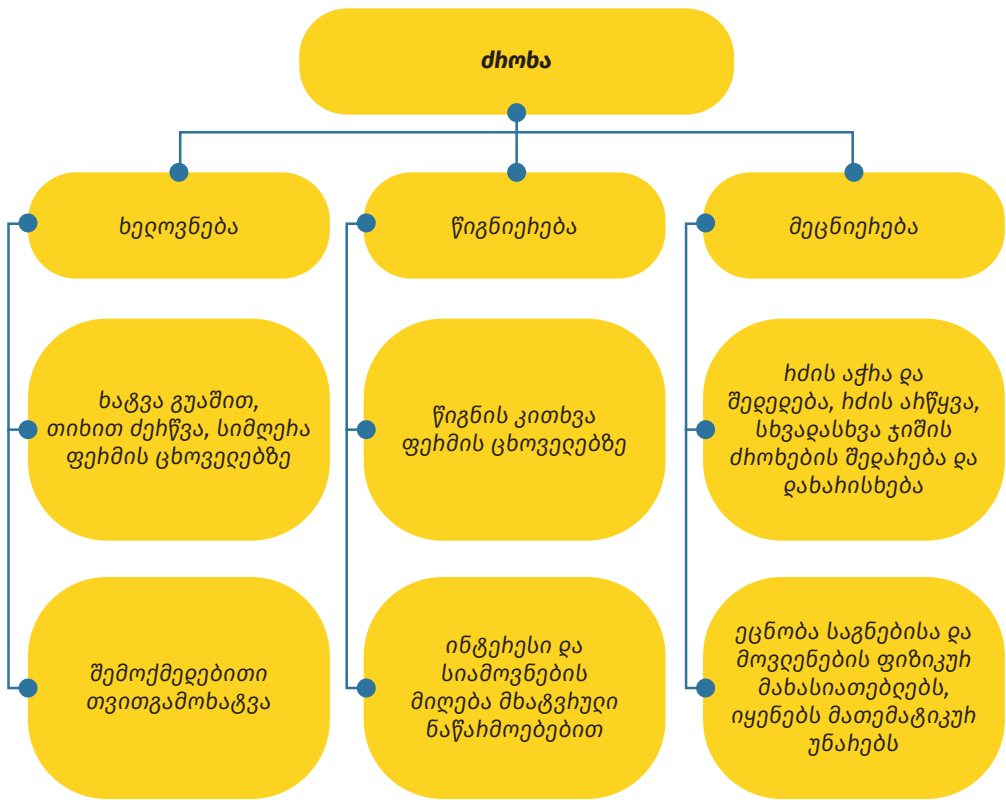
ძროხა

ხელოვნება

ხატვა გუაშით, თიხით ძერწვა, სიმღერა ფერმის ცხოველებზე

შემოქმედებითი თვითგამოხატვა

წიგნიერება

წიგნის კითხვა ფერმის ცხოველებზე

ინტერესი და სიამოვნების მიღება მხატვრული ნაწარმოებებით

მეცნიერება

რძის აქრა და შედედება, რძის არწყვა, სხვადასხვა ჯიშის ძროხების შედარება და დახარისხება

ეცნობა საგნებისა და მოვლენების ფიზიკურ მახასიათებლებს, იყენებს მათემატიკურ უნარებს